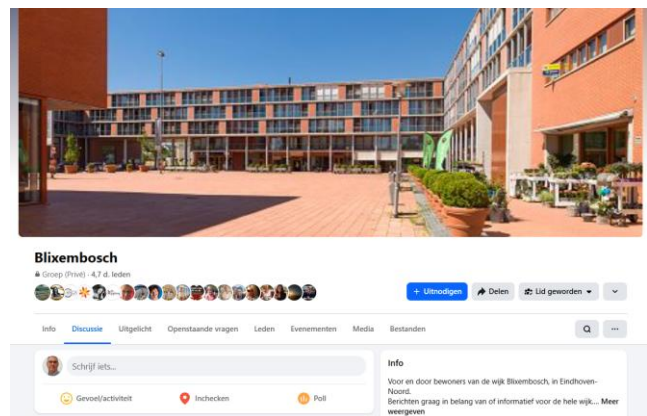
Blixembosch

Groep (Privé) · 4,7 d. leden

+ Uitnodigen
Delen
Lid geworden

Info
Discussie
Uitgelicht
Openstaande vragen
Leden
Evenementen
Media
Bestanden

Schrijf iets...

Gevoel/activiteit
Inchecken
Poll

Info

Voor en door bewoners van de wijk Blixembosch, in Eindhoven-Noord.
Berichten graag in belang van of informatief voor de hele wijk... Meer weergeven